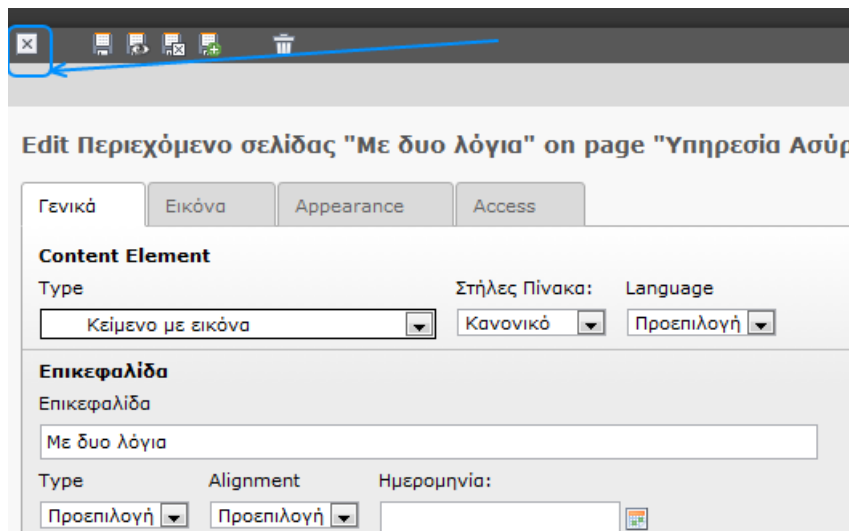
Edit Περιεχόμενο σελίδας "Με δυο λόγια" on page "Υπηρεσία Ασύρ

Γενικά | Εικόνα | Appearance | Access

Content Element

Type

Κείμενο με εικόνα

Στήλες Πίνακα:

Κανονικό

Language

Προεπιλογή

Επικεφαλίδα

Επικεφαλίδα

Με δυο λόγια

Type

Προεπιλογή

Alignment

Προεπιλογή

Ημερομηνία: